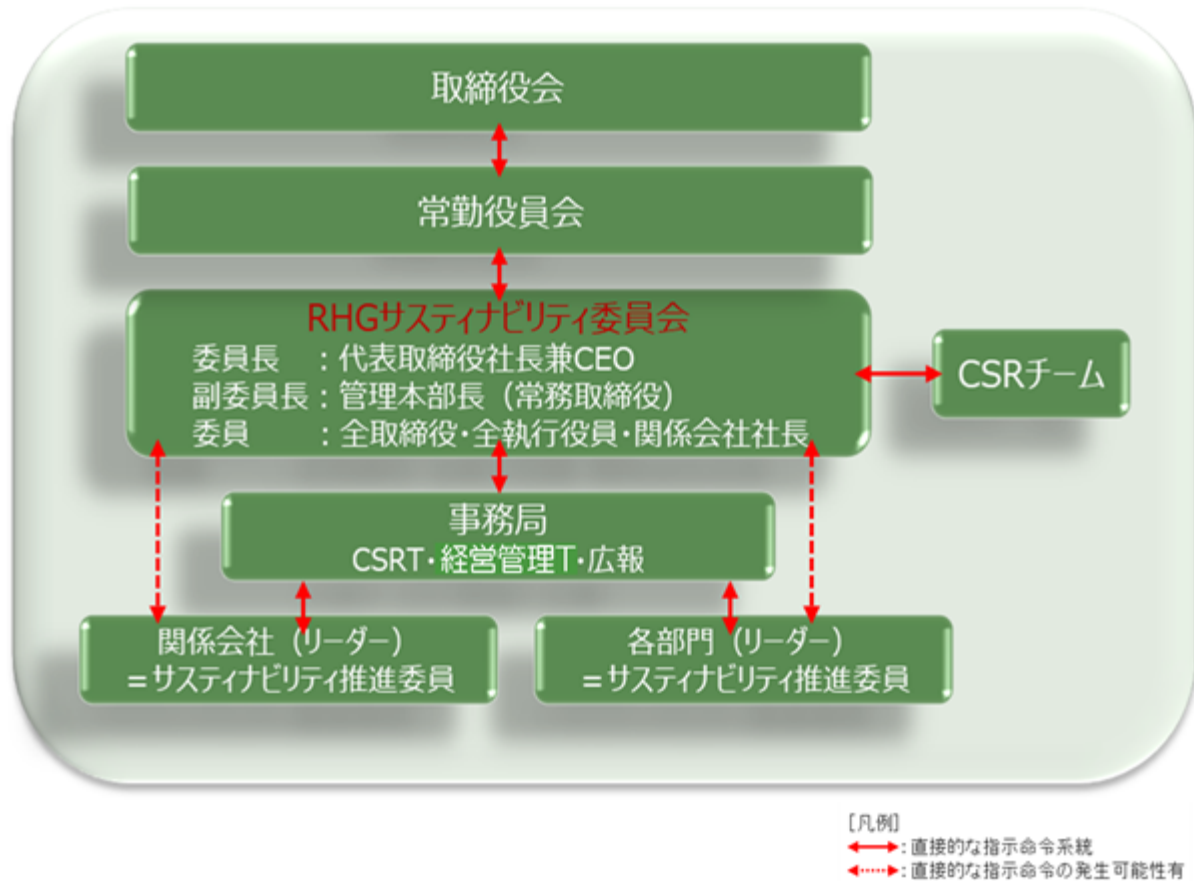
取締役会

常勤役員会

RHGサスティナビリティ委員会
委員長　：代表取締役社長兼CEO
副委員長：管理本部長（常務取締役）
委員　　：全取締役・全執行役員・関係会社社長

CSRチーム

事務局
CSRT・経営管理T・広報

関係会社（リーダー）
＝サスティナビリティ推進委員

各部門（リーダー）
＝サスティナビリティ推進委員

［凡例］
：直接的な指示命令系統
：直接的な指示命令の発生可能性有